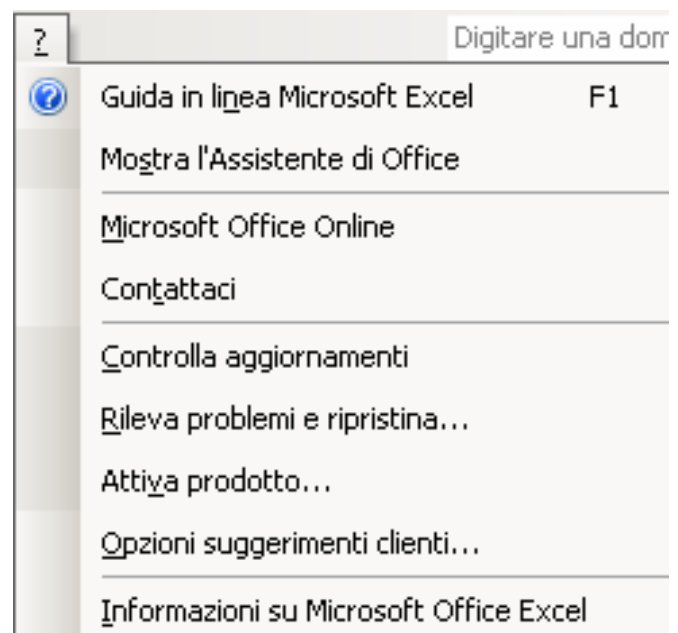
?

Digitare una dom

Guida in linea Microsoft Excel F1

Mostra l'Assistente di Office

Microsoft Office Online

Contattaci

Controlla aggiornamenti

Rileva problemi e ripristina...

Attiva prodotto...

Opzioni suggerimenti clienti...

Informazioni su Microsoft Office Excel